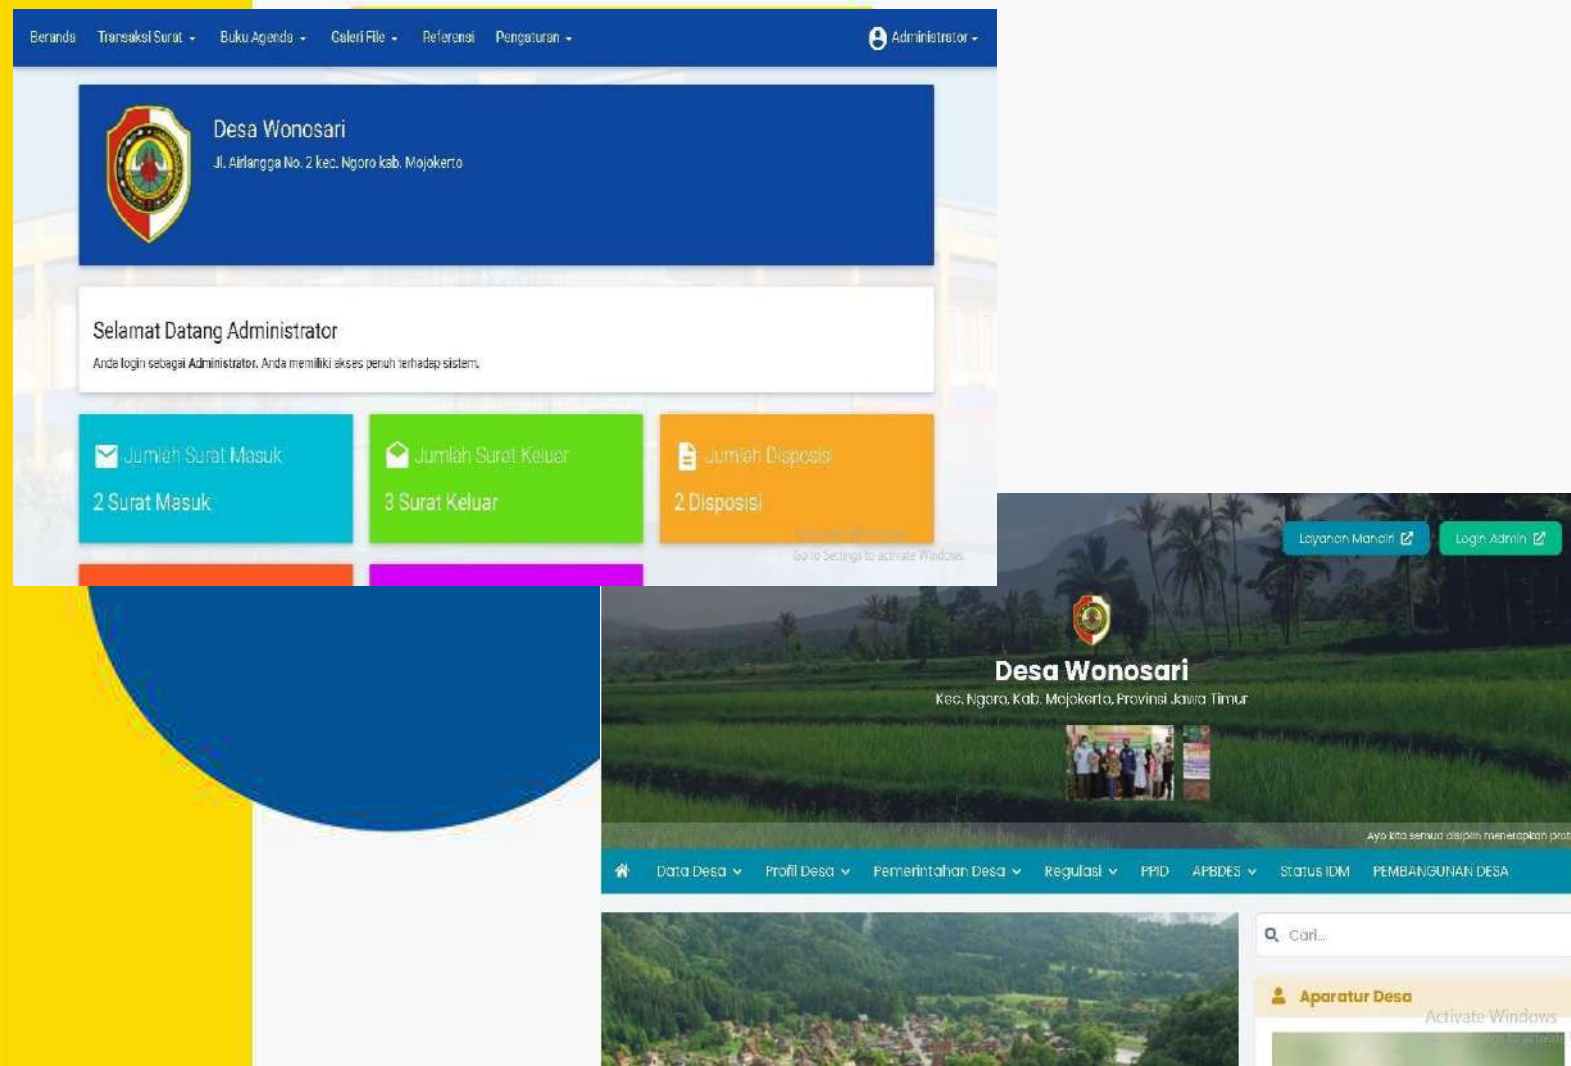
Beranda Transaksi Surat Buku Agenda Galeri File Referensi Pengaturan Administrator

Desa Wonosari
Jl. Airlangga No. 2 kec. Ngoro kab. Mojokerto

Selamat Datang Administrator
Anda login sebagai Administrator. Anda memiliki akses penuh terhadap sistem.

Jumlah Surat Masuk
2 Surat Masuk

Jumlah Surat Keluar
3 Surat Keluar

Jumlah Disposisi
2 Disposisi

Go to Settings to activate Windows

Layanan Mandiri Login Admin

Desa Wonosari
Kec. Ngoro, Kab. Mojokerto, Provinsi Jawa Timur

Ayo kita semua disiplin menerapkan prot

Data Desa Profil Desa Pemerintahan Desa Regulasi PPID APBDES Status IDM PEMBANGUNAN DESA

Cari...

Aparatur Desa

Activate Windows